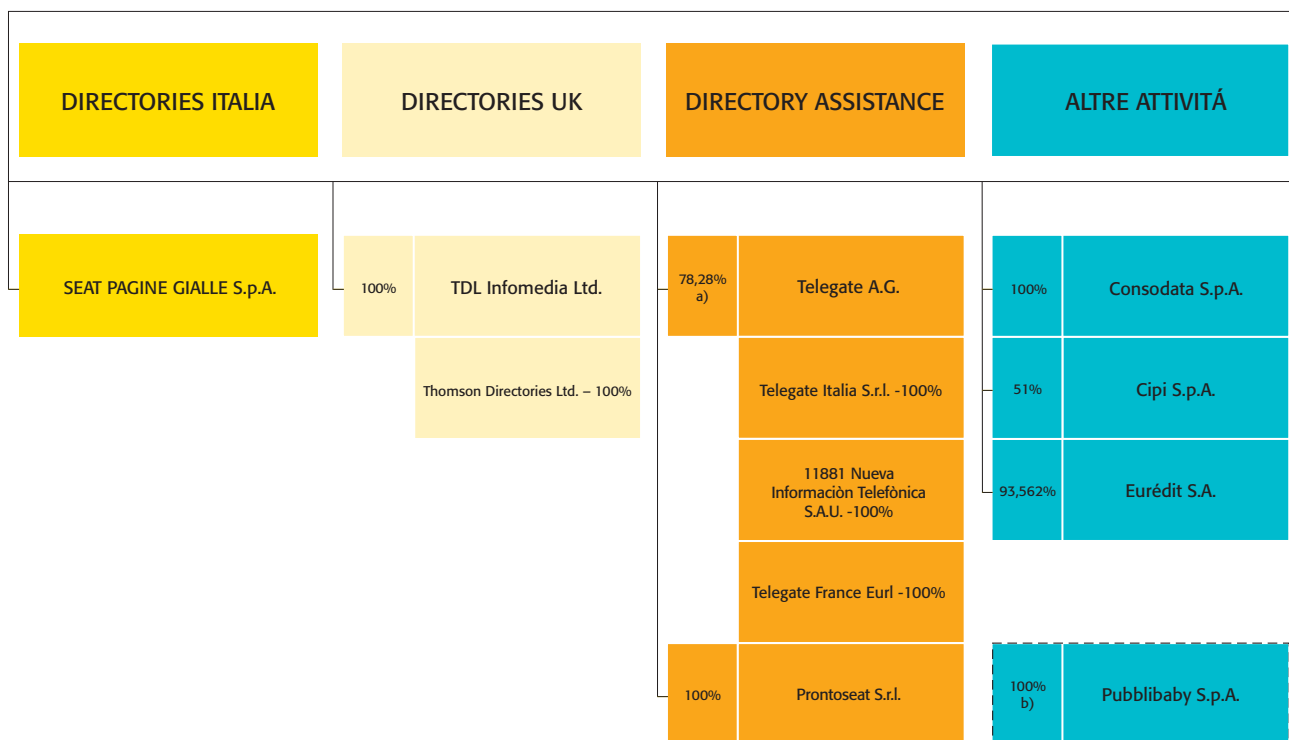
DIRECTORIES ITALIA

DIRECTORIES UK

DIRECTORY ASSISTANCE

ALTRE ATTIVITÁ

SEAT PAGINE GIALLE S.p.A.

100% TDL Infomedia Ltd.

Thomson Directories Ltd. – 100%

78,28% a) Telegate A.G.

Telegate Italia S.r.l. -100%

11881 Nueva Informaciòn Telefònica S.A.U. -100%

Telegate France Eurl -100%

100% Prontoseat S.r.l.

100% Consodata S.p.A.

51% Cipi S.p.A.

93,562% Eurédit S.A.

100% b) Pubblibaby S.p.A.